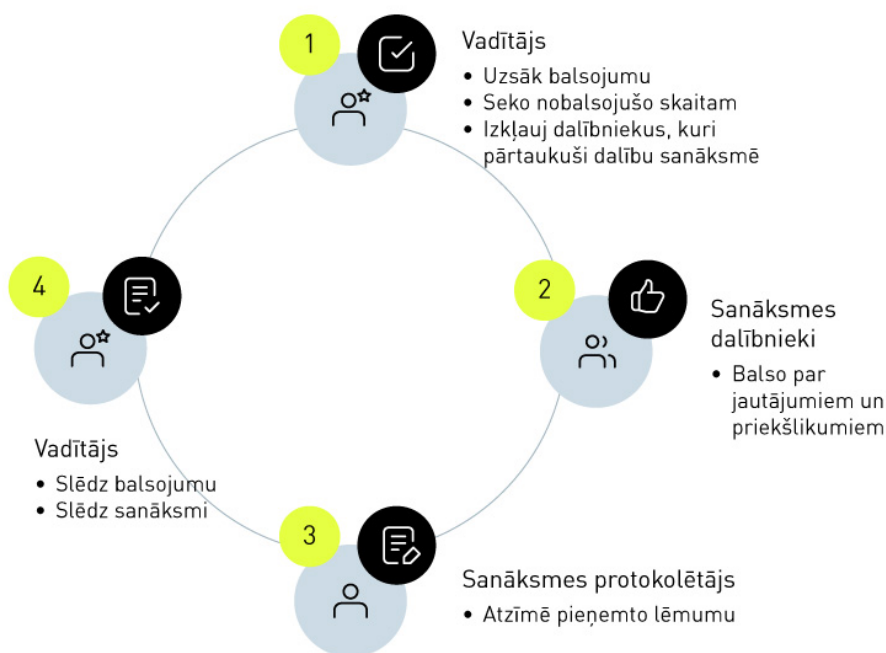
1

Vadītājs

• Uzsāk balsojumu
• Seko nobalsojušo skaitam
• Izkļauj dalībniekus, kuri pārtaukuši dalību sanāksmē

2

Sanāksmes dalībnieki

• Balso par jautājumiem un priekšlikumiem

3

Sanāksmes protokolētājs

• Atzīmē pieņemto lēmumu

4

Vadītājs

• Slēdz balsojumu
• Slēdz sanāksmi